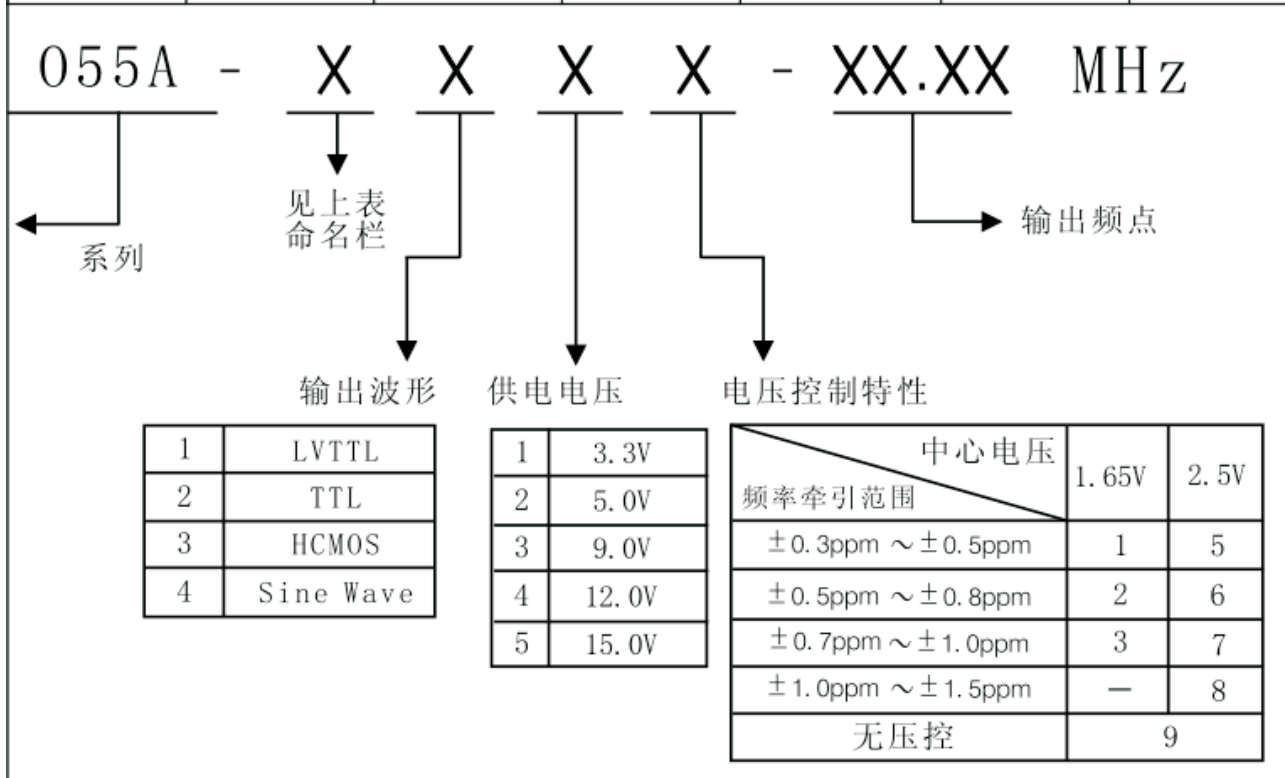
055A - X X X X - XX.XX MHz

系列

见上表命名栏

输出频点

输出波形

| 1 | LVTTL |
|---|---|
| 2 | TTL |
| 3 | HCMOS |
| 4 | Sine Wave |

供电电压

| 1 | 3.3V |
|---|---|
| 2 | 5.0V |
| 3 | 9.0V |
| 4 | 12.0V |
| 5 | 15.0V |

电压控制特性

| 中心电压 / 频率牵引范围 | 1.65V | 2.5V |
|---|---|---|
| ±0.3ppm ～±0.5ppm | 1 | 5 |
| ±0.5ppm ～±0.8ppm | 2 | 6 |
| ±0.7ppm ～±1.0ppm | 3 | 7 |
| ±1.0ppm ～±1.5ppm | — | 8 |
| 无压控 | 9 | |